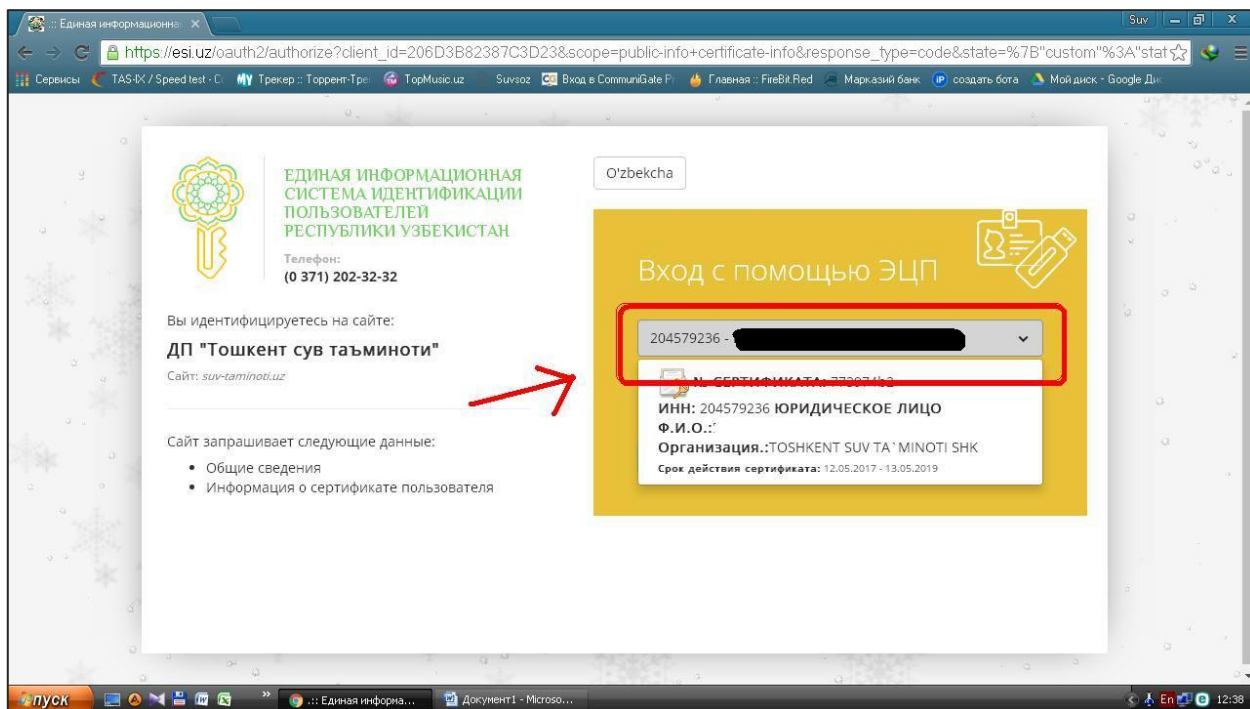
:: Единая информацио ×

Suv

https://esi.uz/oauth2/authorize?client_id=206D3B82387C3D23&scope=public-info+certificate-info&response_type=code&state=%7B"custom"%3A"stat

Сервисы TAS-IX / Speed test · C Трекер :: Торрент-Тре TopMusic.uz Suvsoz Вход в CommuniGate P Главная :: FireBit.Red Марказий банк создать бота Мой диск - Google Ди

ЕДИНАЯ ИНФОРМАЦИОННАЯ СИСТЕМА ИДЕНТИФИКАЦИИ ПОЛЬЗОВАТЕЛЕЙ РЕСПУБЛИКИ УЗБЕКИСТАН

Телефон:
(0 371) 202-32-32

Вы идентифицируетесь на сайте:

ДП "Тошкент сув таъминоти"

Сайт: suv-taminoti.uz

Сайт запрашивает следующие данные:

• Общие сведения
• Информация о сертификате пользователя

O'zbekcha

Вход с помощью ЭЦП

204579236 - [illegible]

№ СЕРТИФИКАТА: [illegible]
ИНН: 204579236 ЮРИДИЧЕСКОЕ ЛИЦО
Ф.И.О.:
Организация.:TOSHKENT SUV TA`MINOTI SHK
Срок действия сертификата: 12.05.2017 - 13.05.2019

пуск .:: Единая информа... Документ1 - Microso... En 12:38